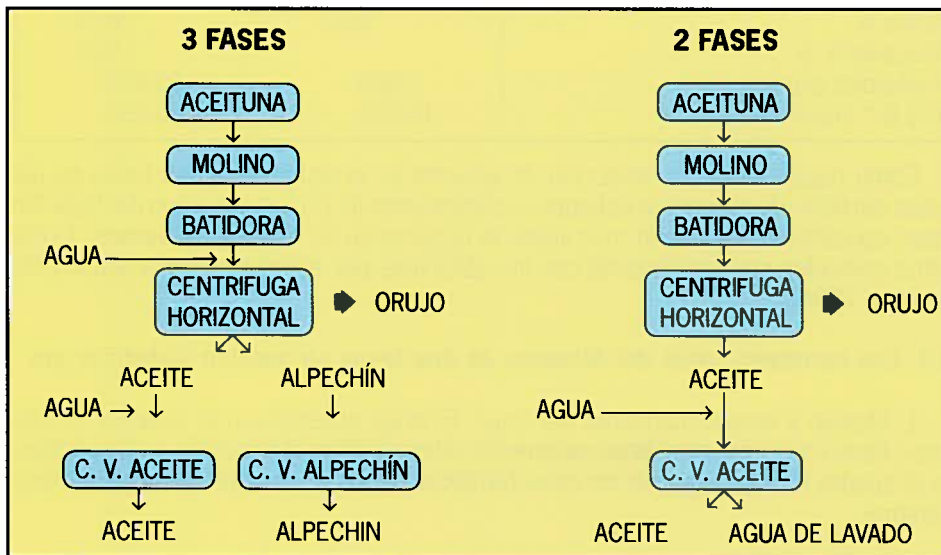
3 FASES

ACEITUNA

MOLINO

BATIDORA

AGUA

CENTRIFUGA HORIZONTAL

ORUJO

ACEITE

ALPECHÍN

AGUA

C. V. ACEITE

C. V. ALPECHÍN

ACEITE

ALPECHIN

2 FASES

ACEITUNA

MOLINO

BATIDORA

CENTRIFUGA HORIZONTAL

ORUJO

ACEITE

AGUA

C. V. ACEITE

ACEITE

AGUA DE LAVADO